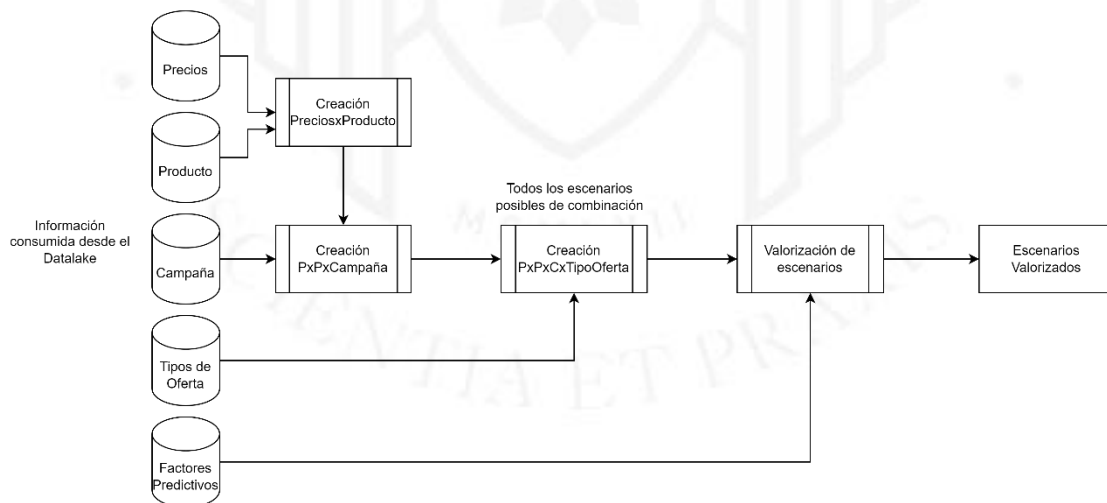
Precios

Producto

Creación PreciosxProducto

Información consumida desde el Datalake

Campaña

Creación PxPxCampaña

Todos los escenarios posibles de combinación

Creación PxPxCxTipoOferta

Valorización de escenarios

Escenarios Valorizados

Tipos de Oferta

Factores Predictivos